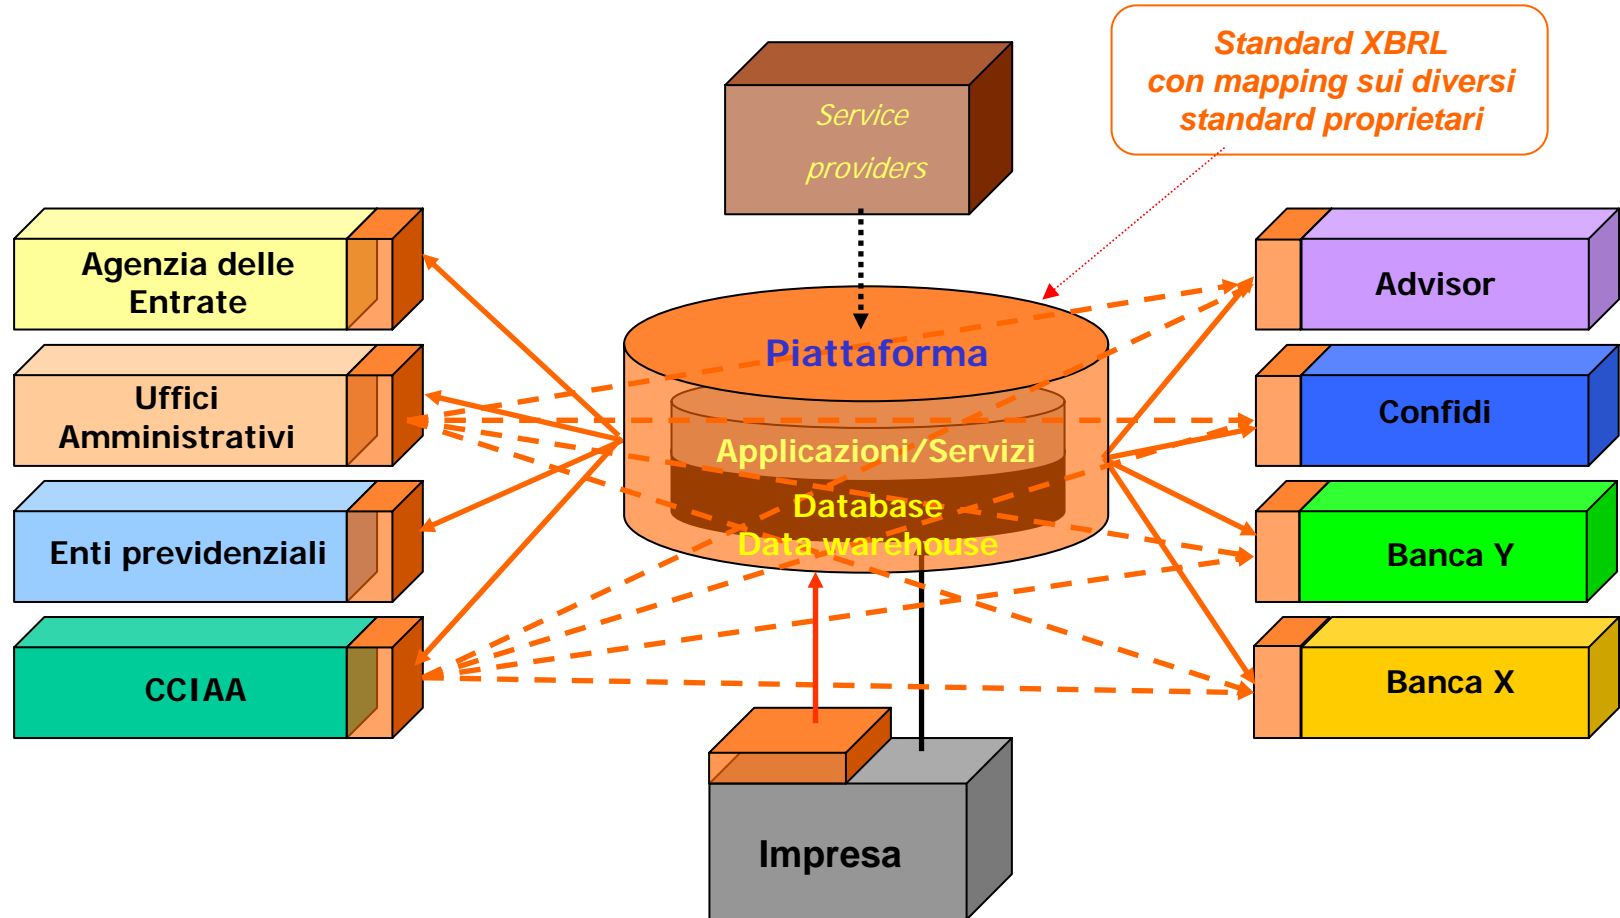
Service providers

Standard XBRL con mapping sui diversi standard proprietari

Agenzia delle Entrate

Uffici Amministrativi

Enti previdenziali

CCIAA

Piattaforma

Applicazioni/Servizi

Database Data warehouse

Advisor

Confidi

Banca Y

Banca X

Impresa